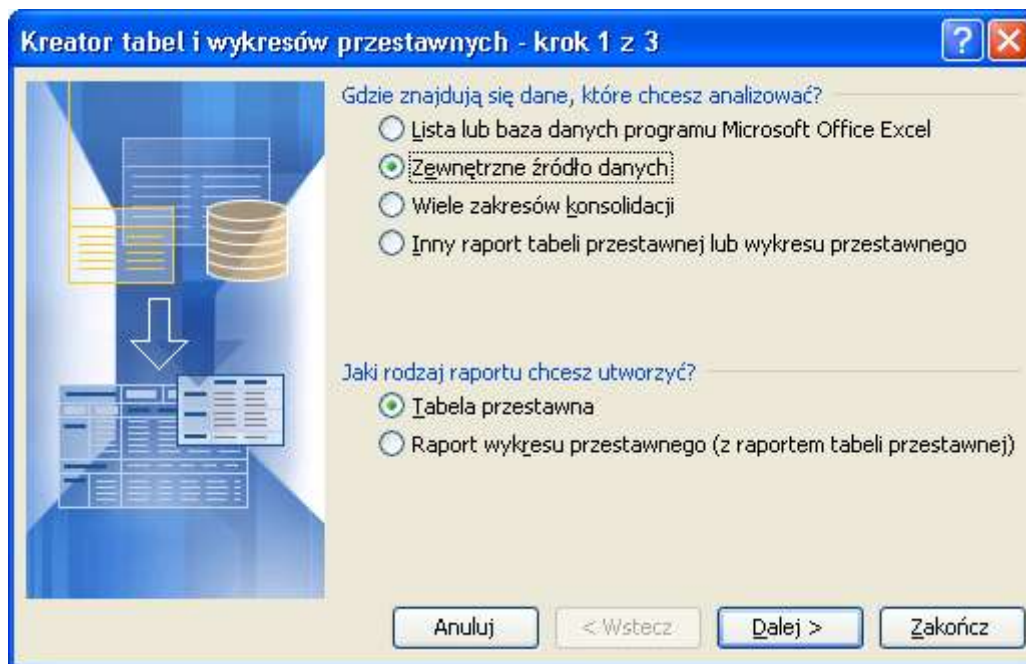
Kreator tabel i wykresów przestawnych - krok 1 z 3

Gdzie znajdują się dane, które chcesz analizować?

Lista lub baza danych programu Microsoft Office Excel

Zewnętrzne źródło danych

Wiele zakresów konsolidacji

Inny raport tabeli przestawnej lub wykresu przestawnego

Jaki rodzaj raportu chcesz utworzyć?

Tabela przestawna

Raport wykresu przestawnego (z raportem tabeli przestawnej)

Anuluj

< Wstecz

Dalej >

Zakończ